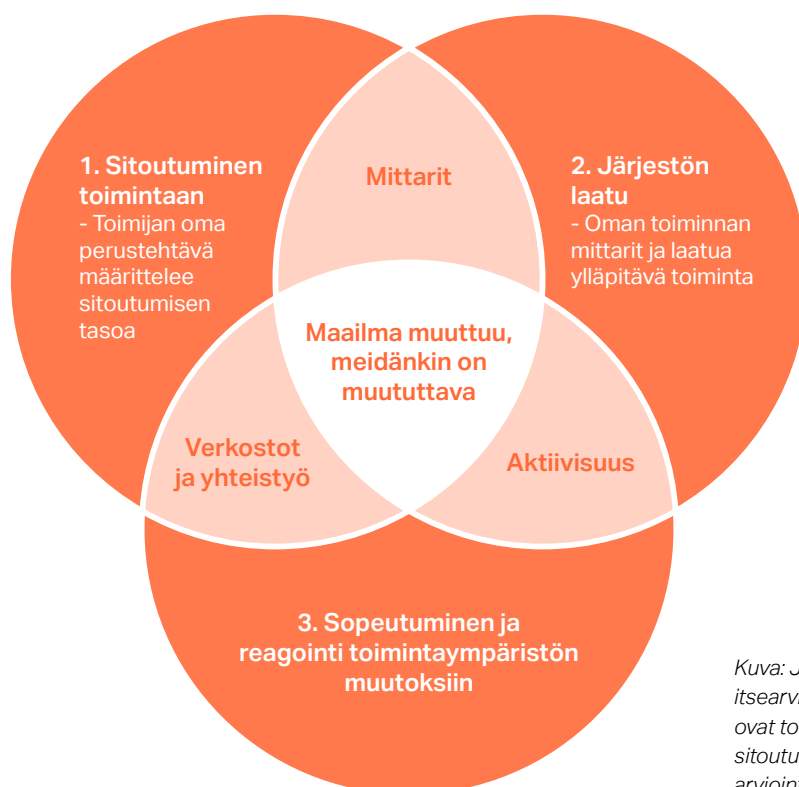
1. Sitoutuminen toimintaan
- Toimijan oma perustehtävä määrittelee sitoutumisen tasoa

Mittarit

2. Järjestön laatu
- Oman toiminnan mittarit ja laatua ylläpitävä toiminta

Maailma muuttuu, meidänkin on muututtava

Verkostot ja yhteistyö

Aktiivisuus

3. Sopeutuminen ja reagointi toimintaympäristön muutoksiin

Kuva: J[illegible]
itsearv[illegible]
ovat to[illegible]
sitoutu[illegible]
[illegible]